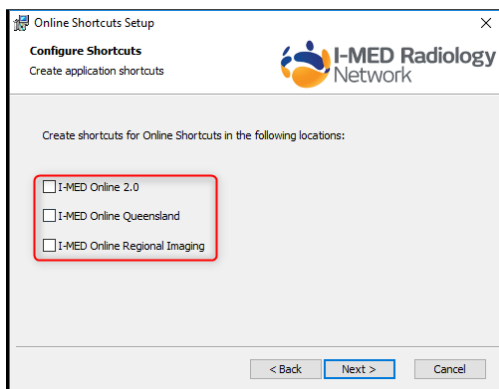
Online Shortcuts Setup

×

Configure Shortcuts

Create application shortcuts

I-MED Radiology Network

Create shortcuts for Online Shortcuts in the following locations:

I-MED Online 2.0

I-MED Online Queensland

I-MED Online Regional Imaging

< Back

Next >

Cancel